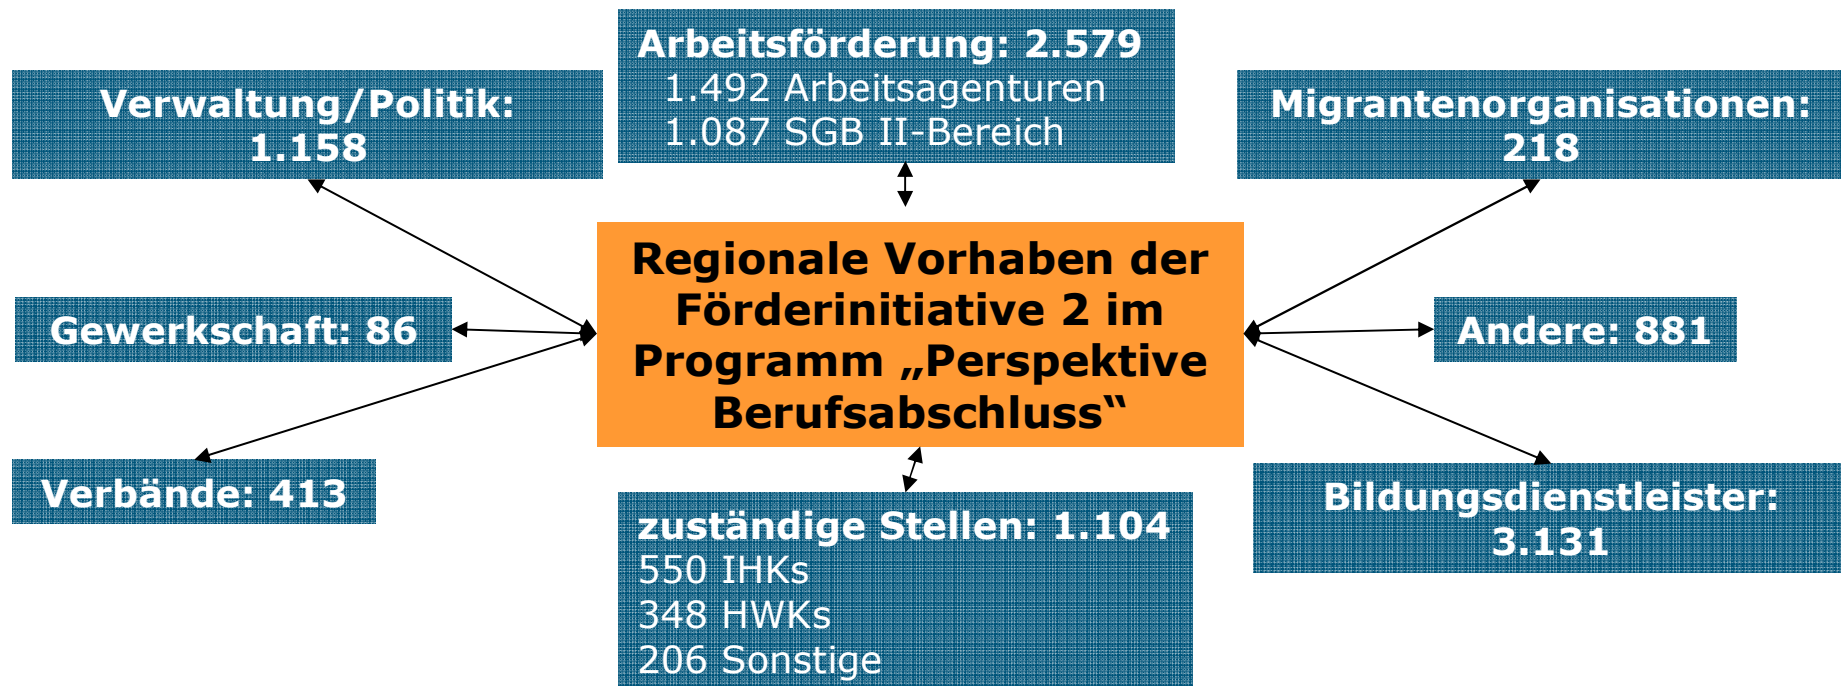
Arbeitsförderung: 2.579
1.492 Arbeitsagenturen
1.087 SGB II-Bereich

Verwaltung/Politik:
1.158

Migrantenorganisationen:
218

Regionale Vorhaben der Förderinitiative 2 im Programm „Perspektive Berufsabschluss“

Gewerkschaft: 86

Andere: 881

Verbände: 413

zuständige Stellen: 1.104
550 IHKs
348 HWKs
206 Sonstige

Bildungsdienstleister:
3.131